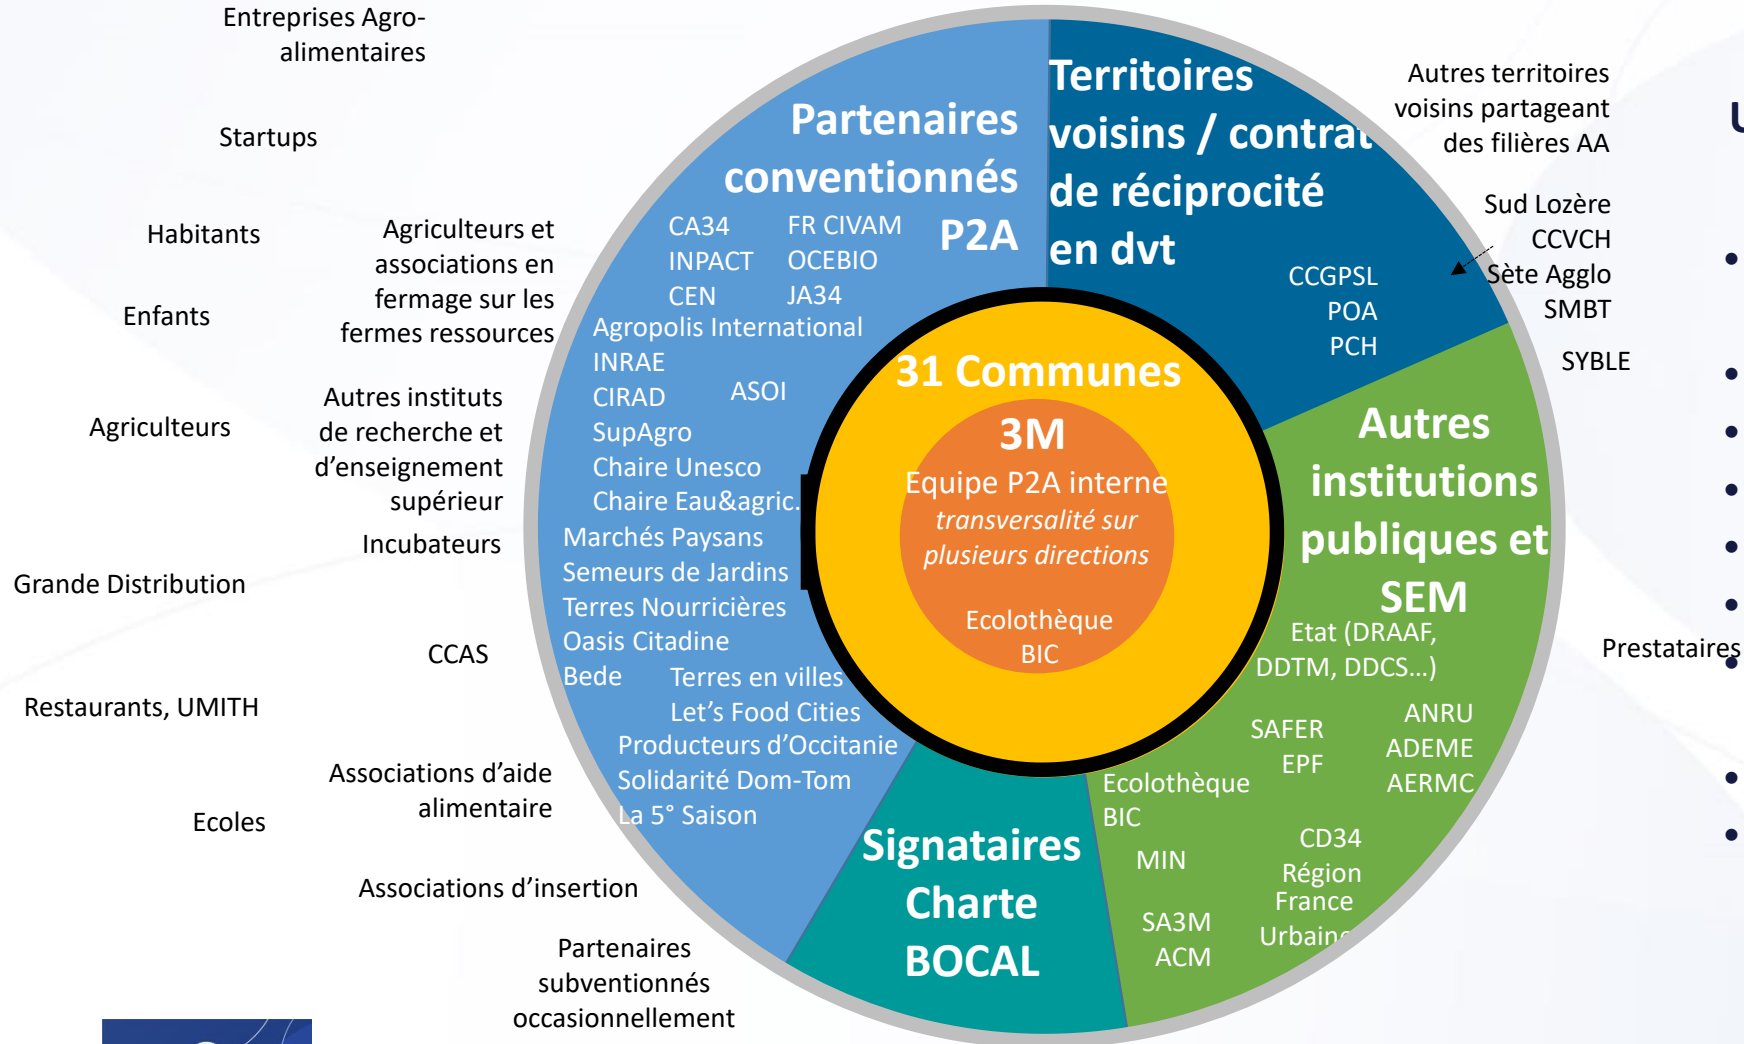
Entreprises Agro-alimentaires

Startups

Habitants

Enfants

Agriculteurs

Grande Distribution

Restaurants, UMITH

Ecoles

Agriculteurs et associations en fermage sur les fermes ressources

Autres instituts de recherche et d'enseignement supérieur

Incubateurs

CCAS

Associations d'aide alimentaire

Associations d'insertion

Partenaires subventionnés occasionnellement

Partenaires conventionnés P2A

CA34
INPACT
CEN
FR CIVAM
OCEBIO
JA34
Agropolis International
INRAE
CIRAD
ASOI
SupAgro
Chaire Unesco
Chaire Eau&agric.
Marchés Paysans
Semeurs de Jardins
Terres Nourricières
Oasis Citadine
Bede
Terres en villes
Let's Food Cities
Producteurs d'Occitanie
Solidarité Dom-Tom
La 5° Saison

Territoires voisins / contrat de réciprocité en dvt

CCGPSL
POA
PCH

Autres territoires voisins partageant des filières AA

Sud Lozère
CCVCH
Sète Agglo
SMBT
SYBLE

31 Communes

3M

Equipe P2A interne
transversalité sur plusieurs directions

Ecolothèque
BIC

Autres institutions publiques et SEM

Etat (DRAAF, DDTM, DDCS…)
SAFER
EPF
ANRU
ADEME
AERMC
Ecolothèque
BIC
MIN
CD34
Région
France
Urbain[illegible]
SA3M
ACM

Signataires Charte BOCAL

Prestataires

U